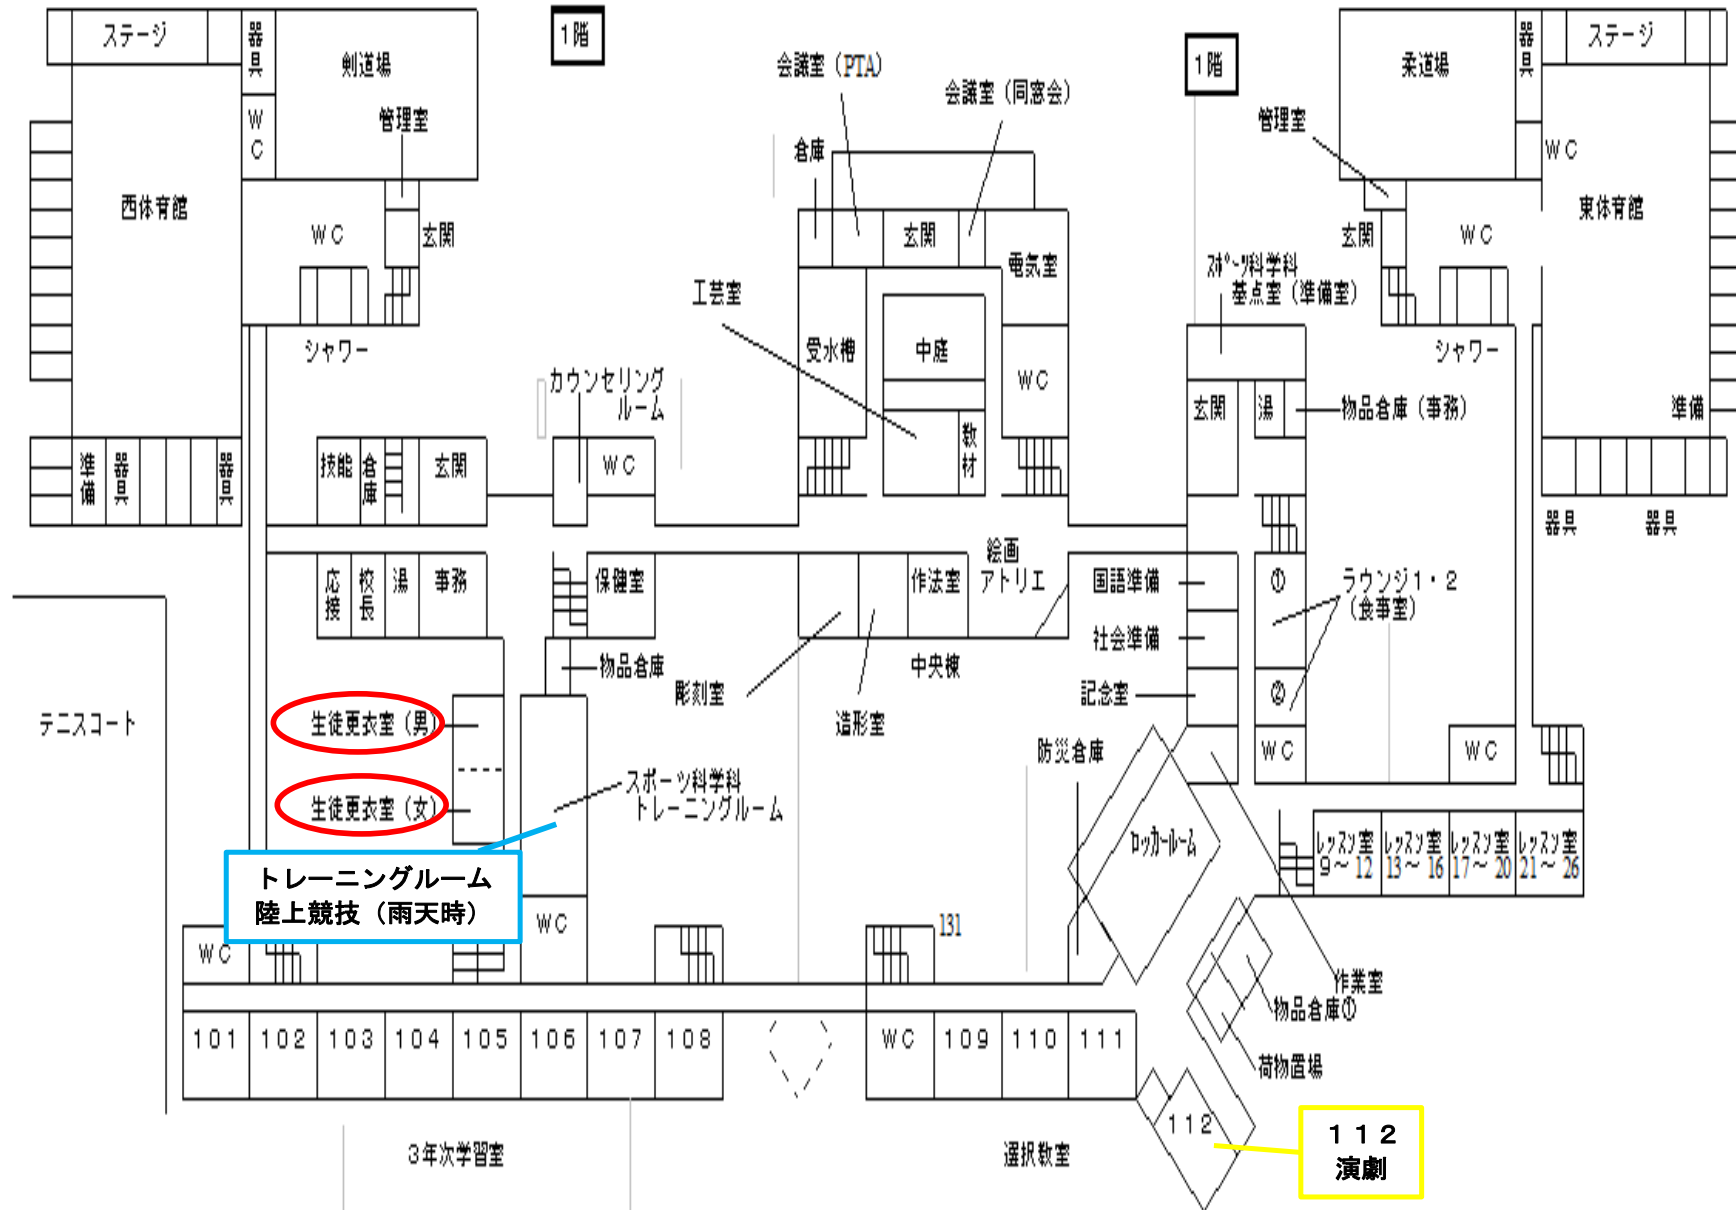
ステージ
器具
剣道場
WC
管理室
1階
会議室（PTA）
会議室（同窓会）
1階
柔道場
器具
ステージ
管理室
WC
西体育館
WC
玄関
倉庫
玄関
電気室
玄関
WC
東体育館
スポーツ科学科
基点室（準備室）
工芸室
シャワー
受水槽
中庭
WC
シャワー
カウンセリングルーム
玄関
湯
物品倉庫（事務）
準備
準備
器具
器具
技能
倉庫
玄関
WC
教材
器具
器具
絵画アトリエ
応接
校長
湯
事務
保健室
作法室
国語準備
①
ラウンジ1・2（食事室）
社会準備
物品倉庫
中央棟
②
テニスコート
彫刻室
記念室
生徒更衣室（男）
造形室
防災倉庫
WC
WC
スポーツ科学科
トレーニングルーム
生徒更衣室（女）
ロッカールーム
レッスン室9～12
レッスン室13～16
レッスン室17～20
レッスン室21～26
トレーニングルーム
陸上競技（雨天時）
WC
WC
131
作業室
物品倉庫①
101
102
103
104
105
106
107
108
WC
109
110
111
荷物置場
112
１１２
演劇
3年次学習室
選択教室